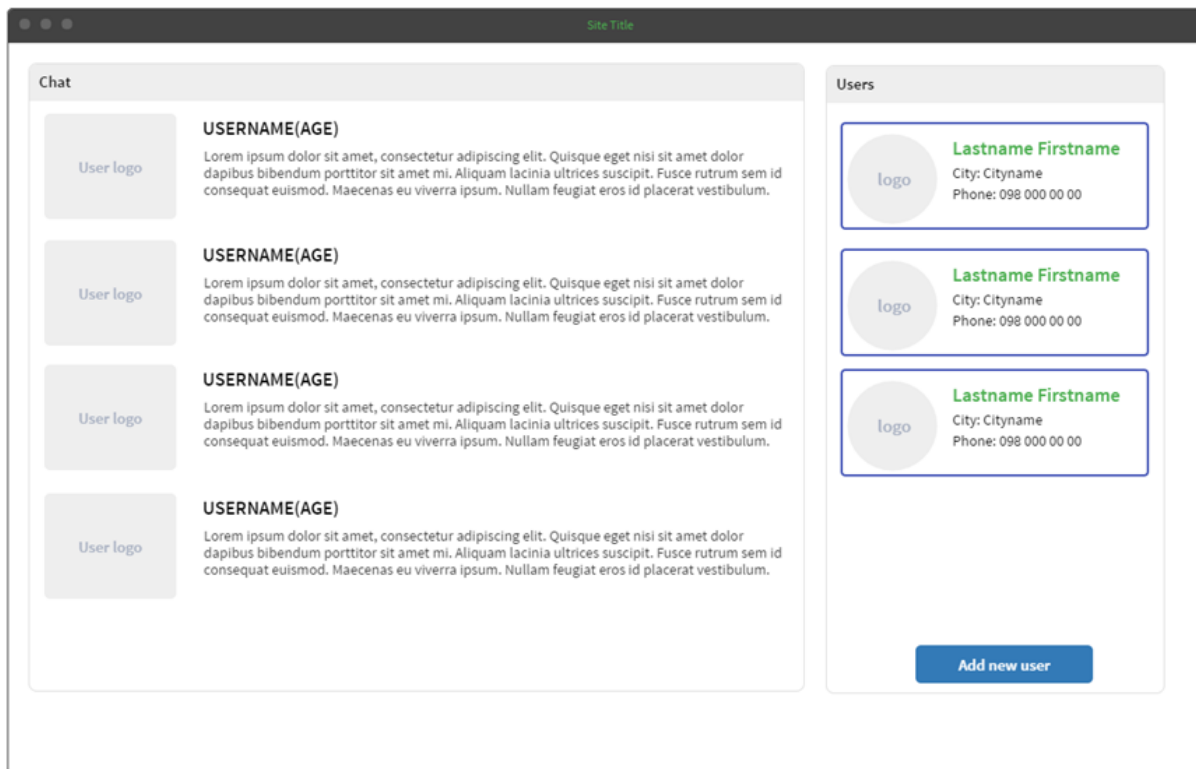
Site Title

Chat

User logo

USERNAME(AGE)

Lorem ipsum dolor sit amet, consectetur adipiscing elit. Quisque eget nisi sit amet dolor dapibus bibendum porttitor sit amet mi. Aliquam lacinia ultrices suscipit. Fusce rutrum sem id consequat euismod. Maecenas eu viverra ipsum. Nullam feugiat eros id placerat vestibulum.

User logo

USERNAME(AGE)

Lorem ipsum dolor sit amet, consectetur adipiscing elit. Quisque eget nisi sit amet dolor dapibus bibendum porttitor sit amet mi. Aliquam lacinia ultrices suscipit. Fusce rutrum sem id consequat euismod. Maecenas eu viverra ipsum. Nullam feugiat eros id placerat vestibulum.

User logo

USERNAME(AGE)

Lorem ipsum dolor sit amet, consectetur adipiscing elit. Quisque eget nisi sit amet dolor dapibus bibendum porttitor sit amet mi. Aliquam lacinia ultrices suscipit. Fusce rutrum sem id consequat euismod. Maecenas eu viverra ipsum. Nullam feugiat eros id placerat vestibulum.

User logo

USERNAME(AGE)

Lorem ipsum dolor sit amet, consectetur adipiscing elit. Quisque eget nisi sit amet dolor dapibus bibendum porttitor sit amet mi. Aliquam lacinia ultrices suscipit. Fusce rutrum sem id consequat euismod. Maecenas eu viverra ipsum. Nullam feugiat eros id placerat vestibulum.

Users

logo

Lastname Firstname

City: Cityname

Phone: 098 000 00 00

logo

Lastname Firstname

City: Cityname

Phone: 098 000 00 00

logo

Lastname Firstname

City: Cityname

Phone: 098 000 00 00

Add new user